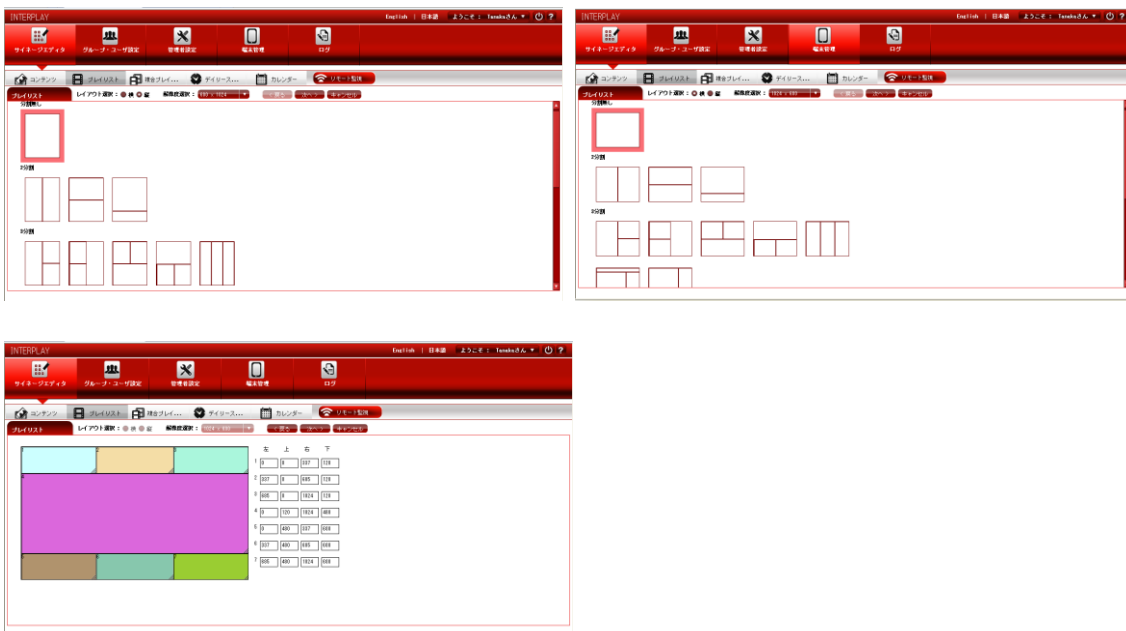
INTERPLAY
English | 日本語 | ようこそ : Tanakaさん ▼
サイネージエディタ
グループ・ユーザ設定
管理者設定
端末管理
ログ
コンテンツ
プレイリスト
複合プレイ…
デイリース…
カレンダー
リモート監視
プレイリスト
レイアウト選択 : 横 縦
解像度選択 : 1920 × 1024
< 戻る
次へ >
キャンセル
分割無し
2分割
3分割

INTERPLAY
English | 日本語 | ようこそ : Tanakaさん ▼
サイネージエディタ
グループ・ユーザ設定
管理者設定
端末管理
ログ
コンテンツ
プレイリスト
複合プレイ…
デイリース…
カレンダー
リモート監視
プレイリスト
レイアウト選択 : 横 縦
解像度選択 : 1024 × 600
< 戻る
次へ >
キャンセル
分割無し
2分割
3分割

INTERPLAY
English | 日本語 | ようこそ : Tanakaさん ▼
サイネージエディタ
グループ・ユーザ設定
管理者設定
端末管理
ログ
コンテンツ
プレイリスト
複合プレイ…
デイリース…
カレンダー
リモート監視
プレイリスト
レイアウト選択 : 横 縦
解像度選択 : 1024 × 600
< 戻る
次へ >
キャンセル

| | 左 | 上 | 右 | 下 |
|---|---|---|---|---|
| 1 | 0 | 0 | 337 | 120 |
| 2 | 337 | 0 | 685 | 120 |
| 3 | 685 | 0 | 1024 | 120 |
| 4 | 0 | 120 | 1024 | 480 |
| 5 | 0 | 480 | 337 | 600 |
| 6 | 337 | 480 | 685 | 600 |
| 7 | 685 | 480 | 1024 | 600 |